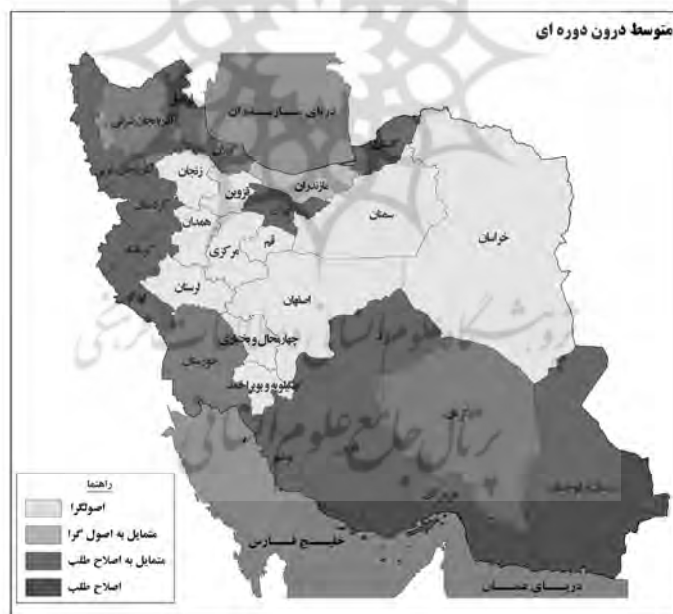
متوسط درون دوره ای

دریای مازندران

آذربایجان شرقی

آذربایجان غربی

زنجان

گیلان

قزوین

مازندران

گلستان

کردستان

همدان

سمنان

خراسان

کرمانشاه

قم

مرکزی

لرستان

اصفهان

چهارمحال و بختیاری

خوزستان

کهگیلویه و بویراحمد

بوشهر

سیستان و بلوچستان

خلیج فارس

دریای عمان

پرتال جامع علوم انسانی

پژوهشگاه علوم انسانی و مطالعات فرهنگی

راهنما

اصولگرا

متمایل به اصول گرا

متمایل به اصلاح طلب

اصلاح طلب